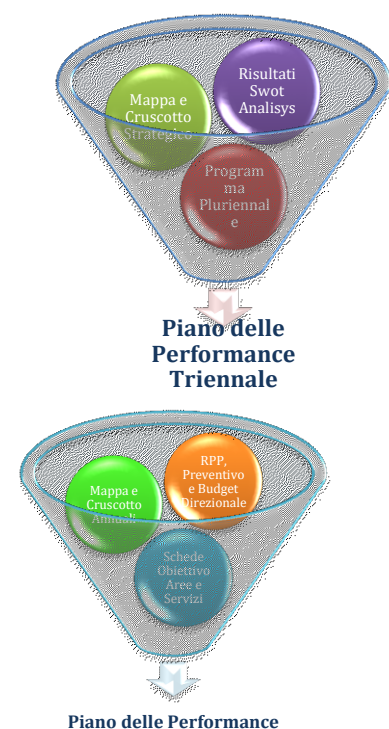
Mappa e Cruscotto Strategico

Risultati Swot Analisys

Programma Pluriennale

Piano delle Performance Triennale

Mappa e Cruscotto Annuali

RPP, Preventivo e Budget Direzionale

Schede Obiettivo Aree e Servizi

Piano delle Performance